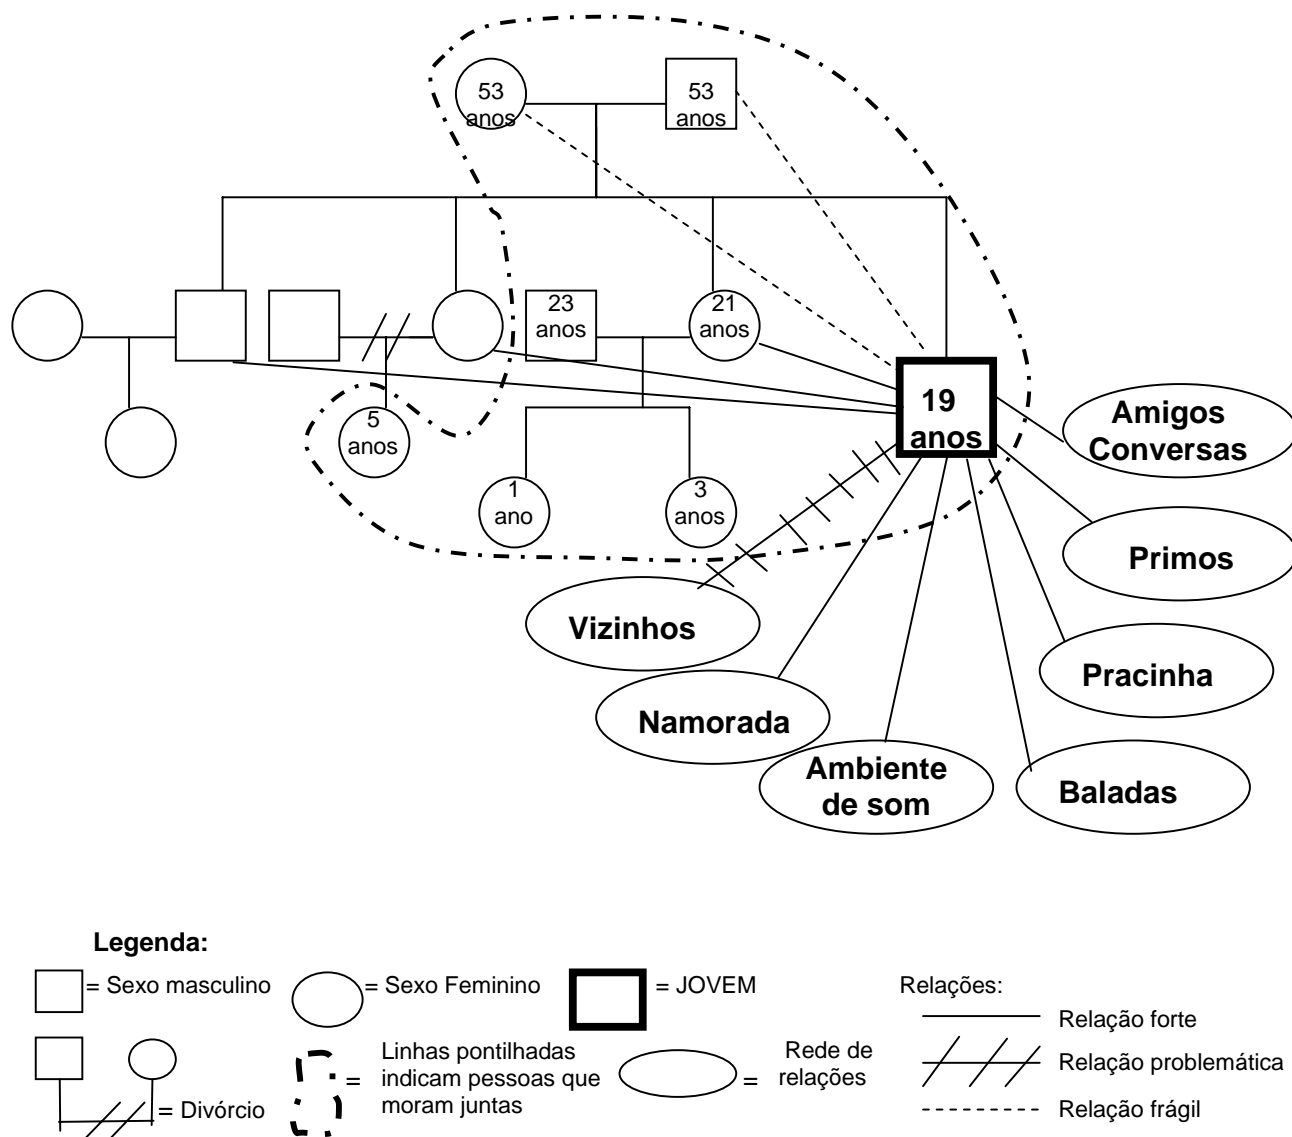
53 anos

53 anos

23 anos

21 anos

19 anos

5 anos

1 ano

3 anos

Amigos Conversas

Primos

Vizinhos

Pracinha

Namorada

Ambiente de som

Baladas

Legenda:

= Sexo masculino

= Sexo Feminino

= JOVEM

Relações:

Relação forte

Relação problemática

Relação frágil

= Divórcio

= Linhas pontilhadas indicam pessoas que moram juntas

= Rede de relações